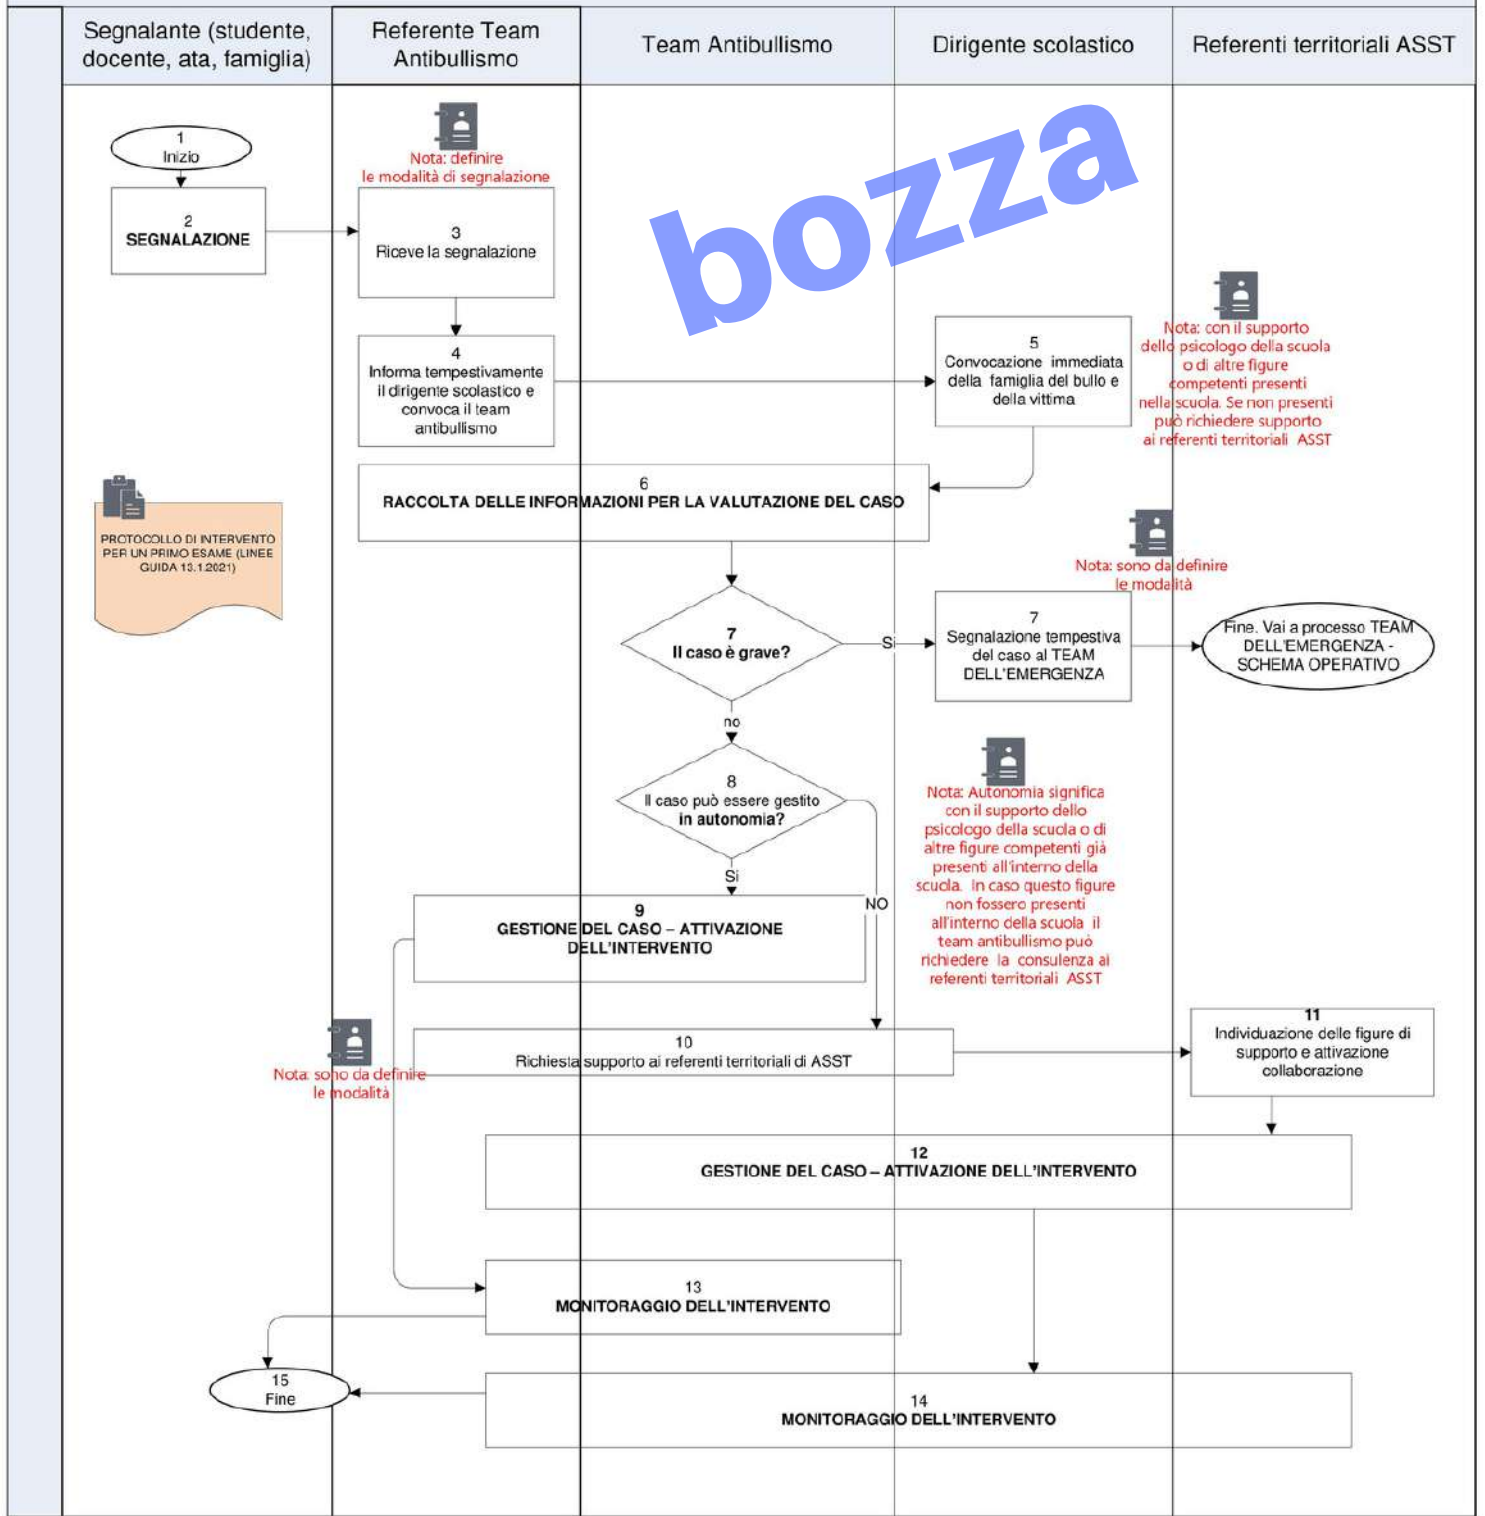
Segnalante (studente, docente, ata, famiglia)

Referente Team Antibullismo

Team Antibullismo

Dirigente scolastico

Referenti territoriali ASST

bozza

1
Inizio

2
SEGNALAZIONE

Nota: definire le modalità di segnalazione

3
Riceve la segnalazione

4
Informa tempestivamente il dirigente scolastico e convoca il team antibullismo

5
Convocazione immediata della famiglia del bullo e della vittima

Nota: con il supporto dello psicologo della scuola o di altre figure competenti presenti nella scuola. Se non presenti può richiedere supporto ai referenti territoriali ASST

PROTOCOLLO DI INTERVENTO PER UN PRIMO ESAME (LINEE GUIDA 13.1.2021)

6
RACCOLTA DELLE INFORMAZIONI PER LA VALUTAZIONE DEL CASO

Nota: sono da definire le modalità

7
Il caso è grave?

Si

7
Segnalazione tempestiva del caso al TEAM DELL'EMERGENZA

Fine. Vai a processo TEAM DELL'EMERGENZA - SCHEMA OPERATIVO

no

8
Il caso può essere gestito in autonomia?

Nota: Autonomia significa con il supporto dello psicologo della scuola o di altre figure competenti già presenti all'interno della scuola. In caso questo figure non fossero presenti all'interno della scuola il team antibullismo può richiedere la consulenza ai referenti territoriali ASST

Si

NO

9
GESTIONE DEL CASO – ATTIVAZIONE DELL'INTERVENTO

10
Richiesta supporto ai referenti territoriali di ASST

Nota: sono da definire le modalità

11
Individuazione delle figure di supporto e attivazione collaborazione

12
GESTIONE DEL CASO – ATTIVAZIONE DELL'INTERVENTO

13
MONITORAGGIO DELL'INTERVENTO

15
Fine

14
MONITORAGGIO DELL'INTERVENTO